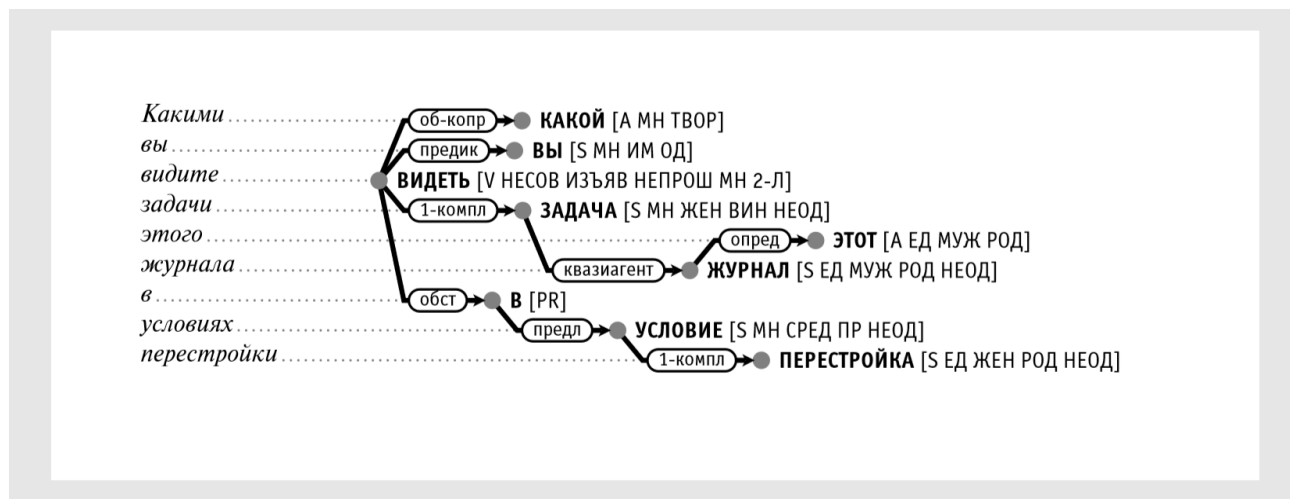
Какими
вы
видите
задачи
этого
журнала
в
условиях
перестройки

об-копр КАКОЙ [A МН ТВОР]
предик ВЫ [S МН ИМ ОД]
ВИДЕТЬ [V НЕСОВ ИЗЪЯВ НЕПРОШ МН 2-Л]
1-компл ЗАДАЧА [S МН ЖЕН ВИН НЕОД]
опред ЭТОТ [A ЕД МУЖ РОД]
квазиагент ЖУРНАЛ [S ЕД МУЖ РОД НЕОД]
обст В [PR]
предл УСЛОВИЕ [S МН СРЕД ПР НЕОД]
1-компл ПЕРЕСТРОЙКА [S ЕД ЖЕН РОД НЕОД]